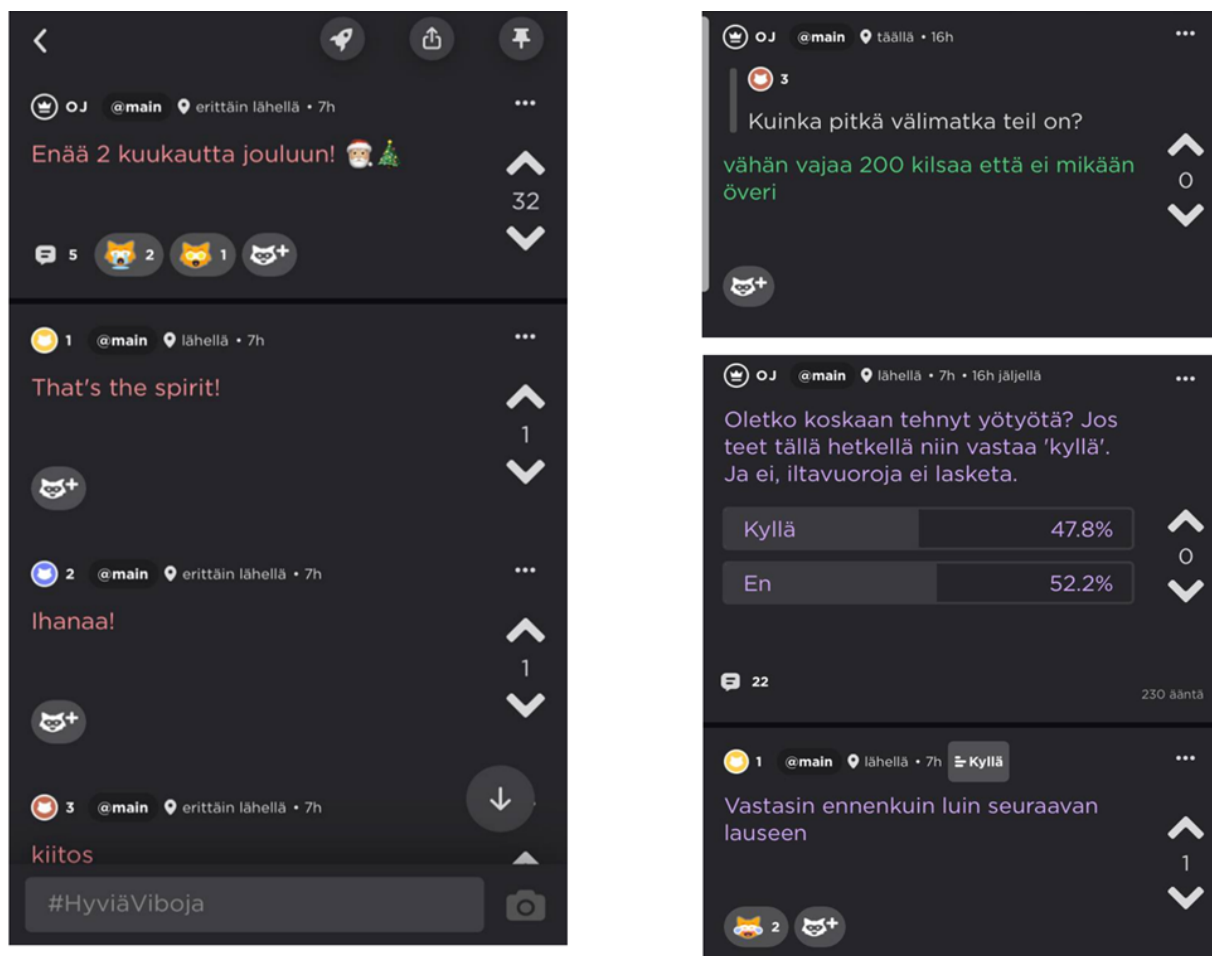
OJ @main erittäin lähellä • 7h

Enää 2 kuukautta jouluun! 🎅🎄

32

5 2 1

1 @main lähellä • 7h

That's the spirit!

1

2 @main erittäin lähellä • 7h

Ihanaa!

1

3 @main erittäin lähellä • 7h

kiitos

#HyviäViboja

OJ @main täällä • 16h

3

Kuinka pitkä välimatka teil on?

vähän vajaa 200 kilsaa että ei mikään överi

0

OJ @main lähellä • 7h • 16h jäljellä

Oletko koskaan tehnyt yötyötä? Jos teet tällä hetkellä niin vastaa 'kyllä'. Ja ei, iltavuoroja ei lasketa.

| Kyllä | 47.8% |
|---|---|
| En | 52.2% |

0

22

230 ääntä

1 @main lähellä • 7h Kyllä

Vastasin ennenkuin luin seuraavan lauseen

1

2